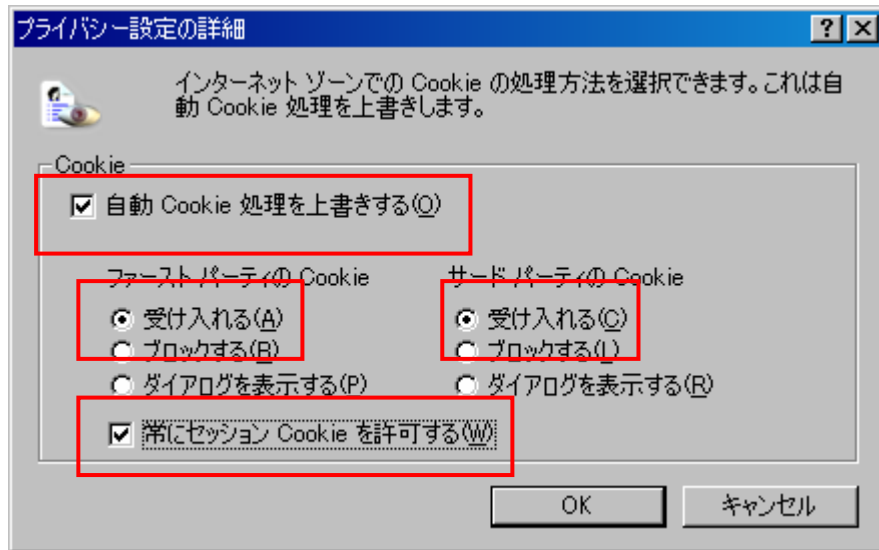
プライバシー設定の詳細

?　X

インターネット ゾーンでの Cookie の処理方法を選択できます。これは自動 Cookie 処理を上書きします。

Cookie

自動 Cookie 処理を上書きする(O)

ファースト パーティの Cookie
受け入れる(A)
ブロックする(B)
ダイアログを表示する(P)

サード パーティの Cookie
受け入れる(C)
ブロックする(L)
ダイアログを表示する(R)

常にセッション Cookie を許可する(W)

OK　キャンセル